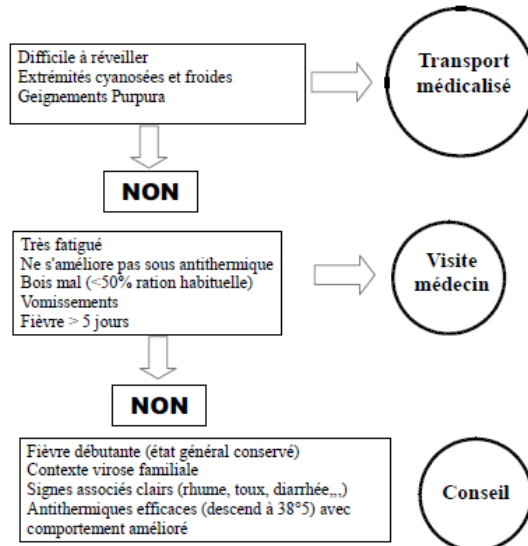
Difficile à réveiller
Extrémités cyanosées et froides
Geignements Purpura

Transport médicalisé

NON

Très fatigué
Ne s'améliore pas sous antithermique
Bois mal (<50% ration habituelle)
Vomissements
Fièvre > 5 jours

Visite médecin

NON

Fièvre débutante (état général conservé)
Contexte virose familiale
Signes associés clairs (rhume, toux, diarrhée,,,)
Antithermiques efficaces (descend à 38°5) avec comportement amélioré

Conseil